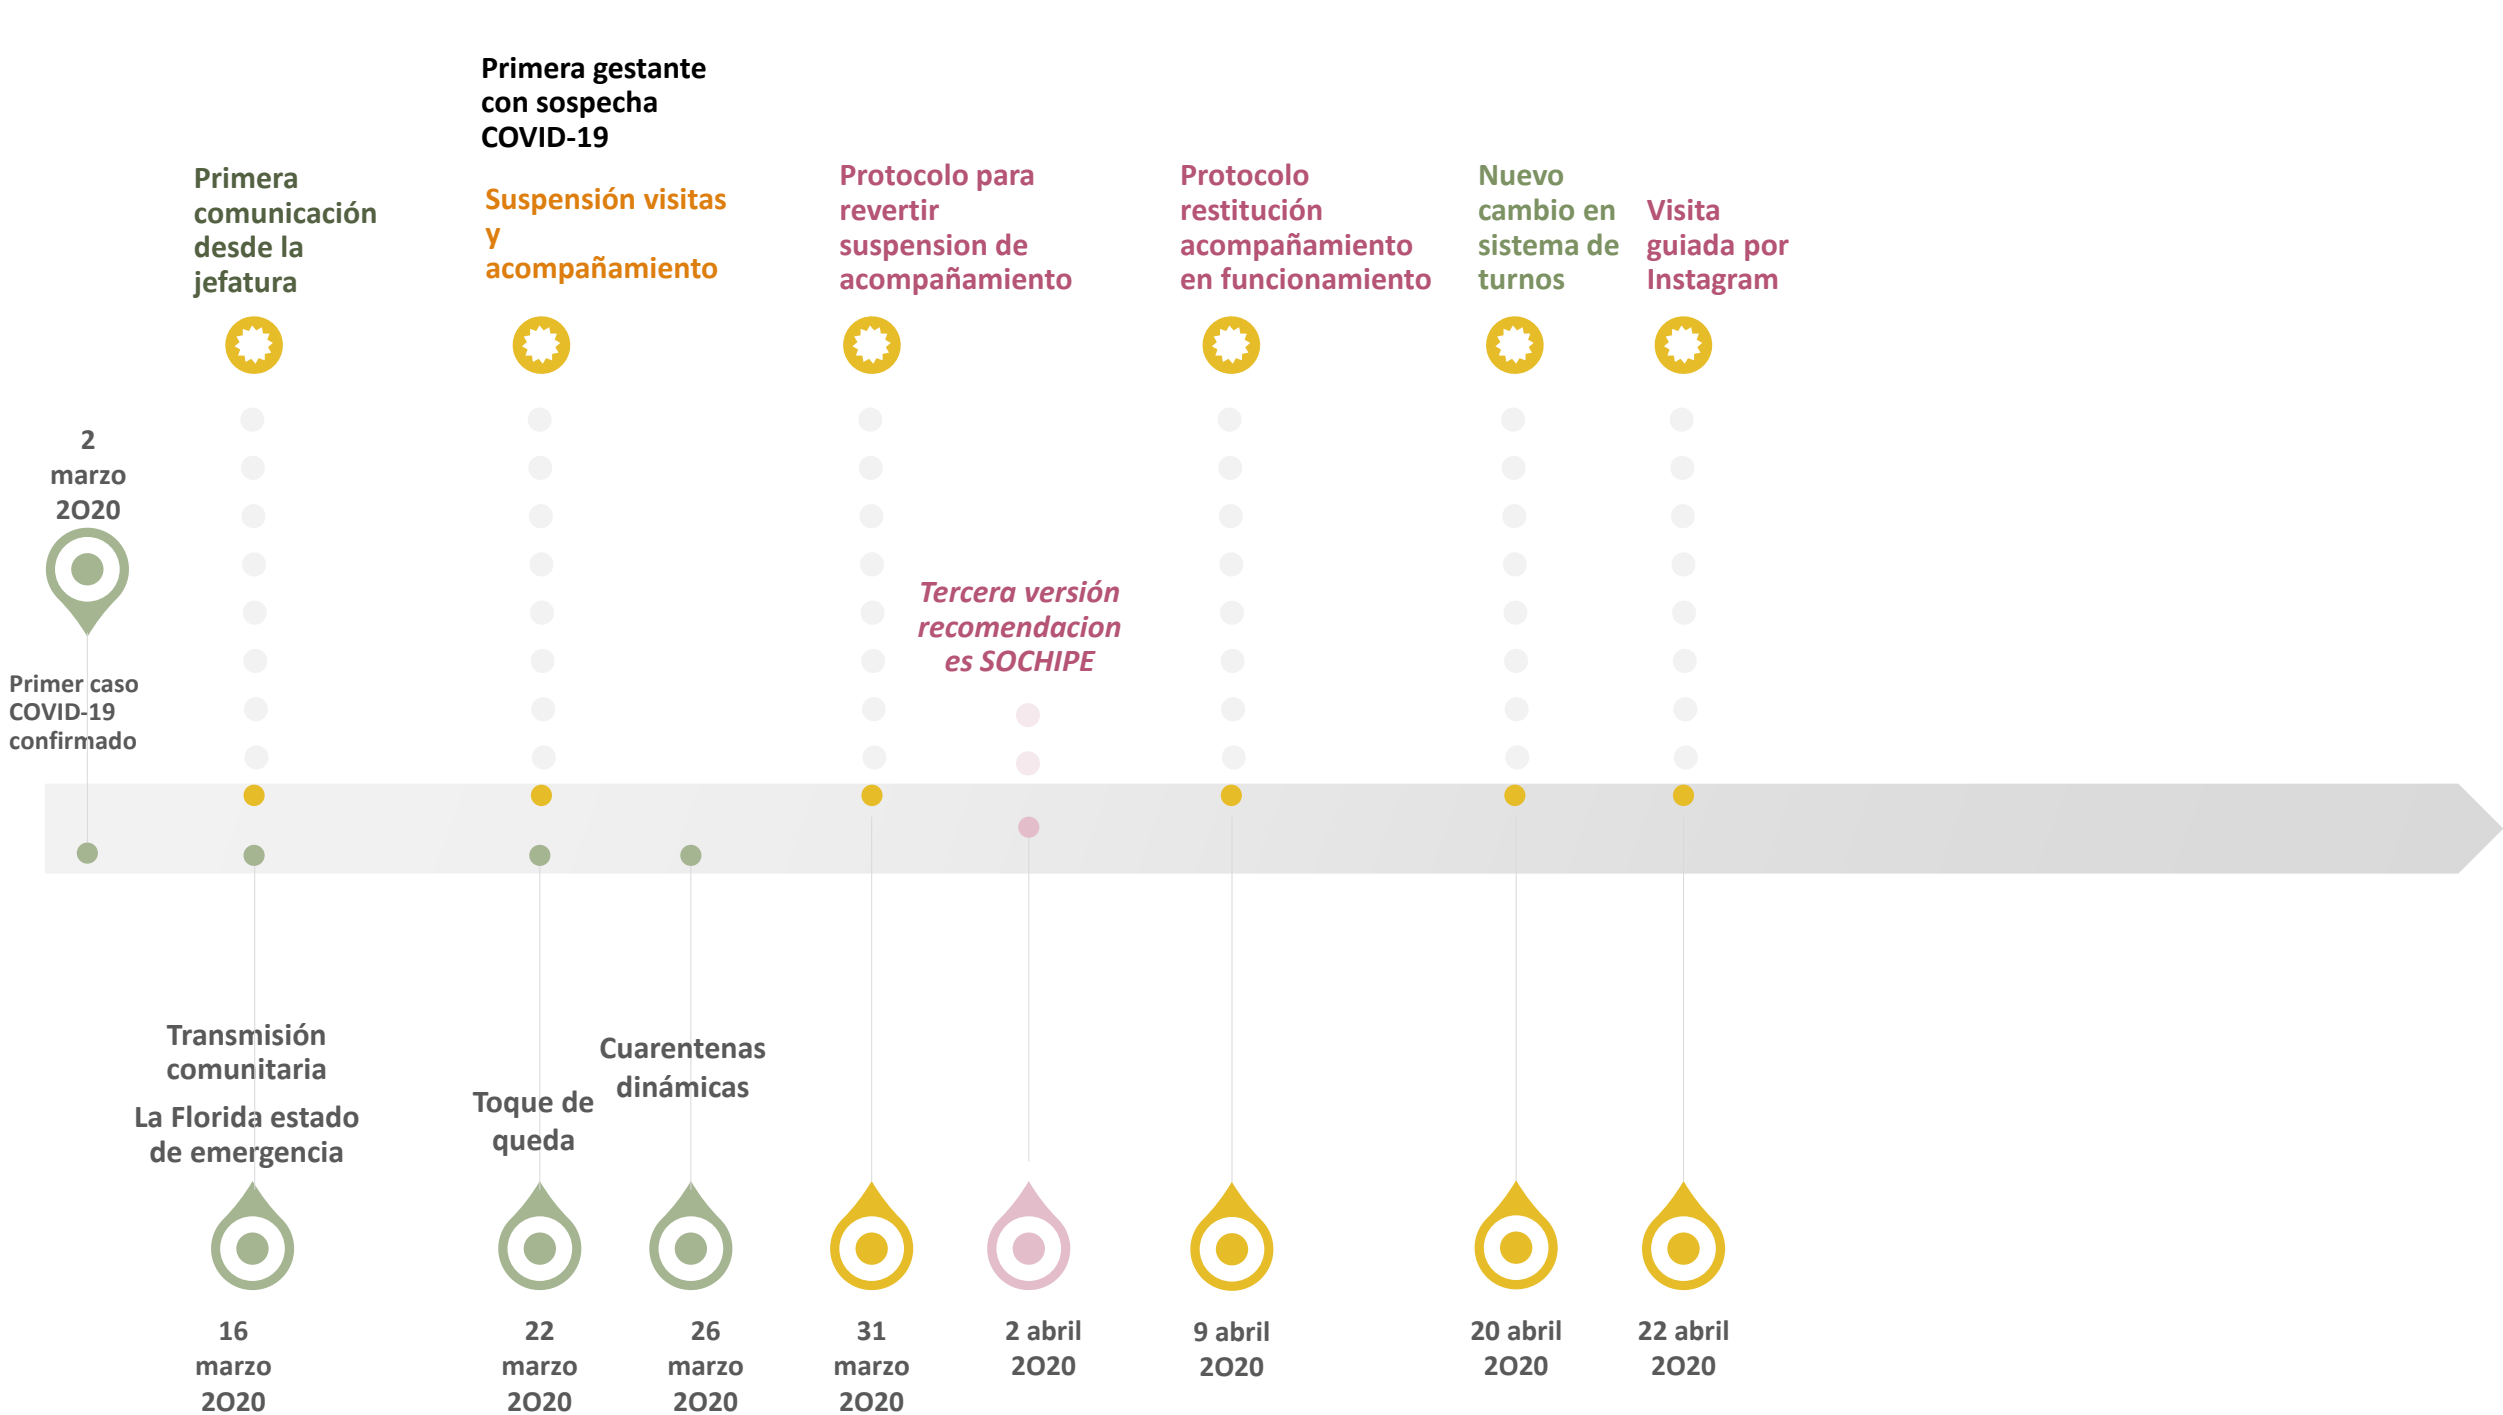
Primera gestante con sospecha COVID-19

Primera comunicación desde la jefatura

Suspensión visitas y acompañamiento

Protocolo para revertir suspension de acompañamiento

Protocolo restitución acompañamiento en funcionamiento

Nuevo cambio en sistema de turnos

Visita guiada por Instagram

2 marzo 2020

Primer caso COVID-19 confirmado

Tercera versión recomendaciones SOCHIPE

Transmisión comunitaria

La Florida estado de emergencia

Toque de queda

Cuarentenas dinámicas

16 marzo 2020

22 marzo 2020

26 marzo 2020

31 marzo 2020

2 abril 2020

9 abril 2020

20 abril 2020

22 abril 2020